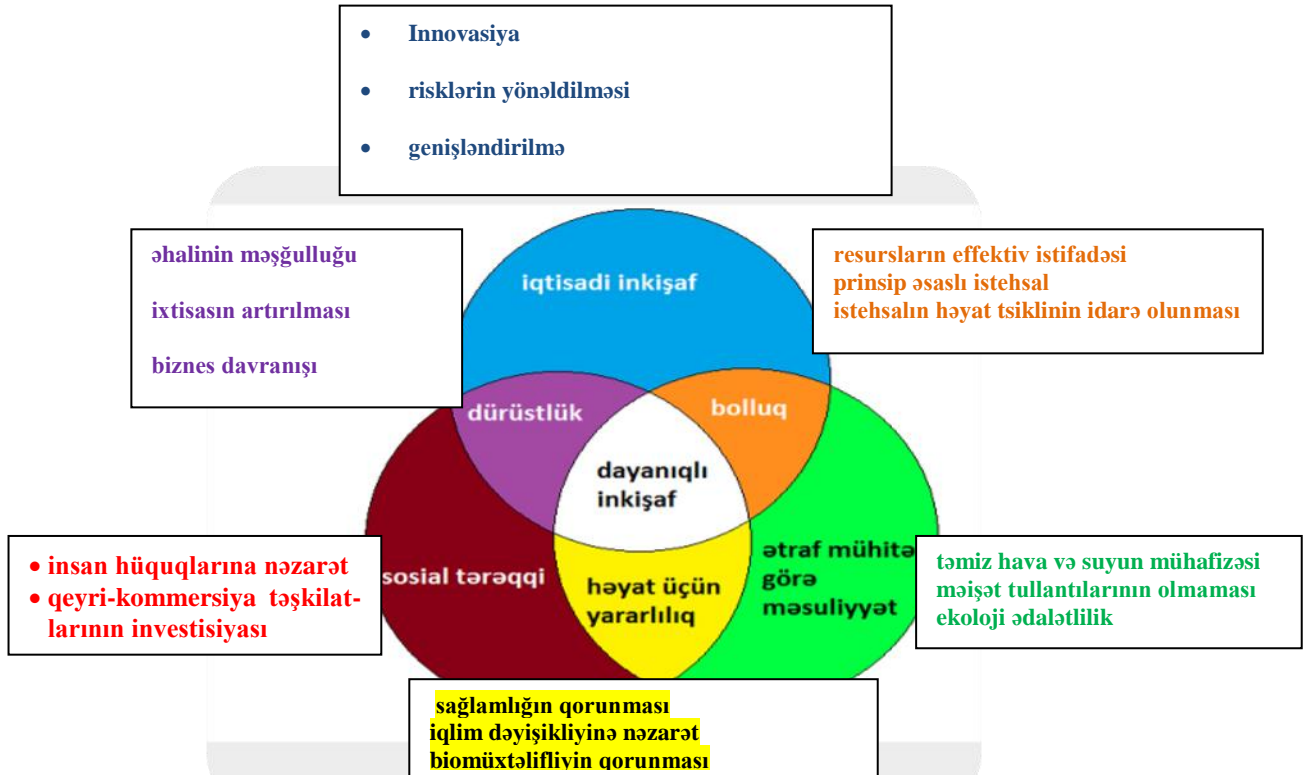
- Innovasiya
- risklərin yönəldilməsi
- genişləndirilmə

əhalinin məşğulluğu

ixtisasın artırılması

biznes davranışı

iqtisadi inkişaf

resursların effektiv istifadəsi
prinsip əsaslı istehsal
istehsalın həyat tsiklinin idarə olunması

dürüstlük

bolluq

dayanıqlı inkişaf

- insan hüquqlarına nəzarət
- qeyri-kommersiya təşkilatlarının investisiyası

sosial tərəqqi

həyat üçün yararlılıq

ətraf mühitə görə məsuliyyət

təmiz hava və suyun mühafizəsi
məişət tullantılarının olmaması
ekoloji ədalətlilik

sağlamlığın qorunması
iqlim dəyişikliyinə nəzarət
biomüxtəlifliyin qorunması